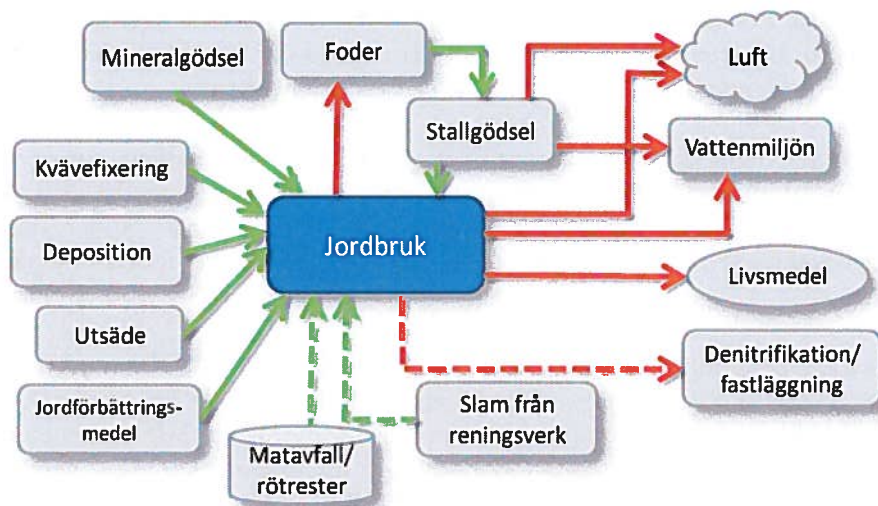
Mineralgödsel

Foder

Luft

Stallgödsel

Vattenmiljön

Kvävefixering

Jordbruk

Deposition

Livsmedel

Utsäde

Denitrifikation/ fastläggning

Jordförbättringsmedel

Slam från reningsverk

Matavfall/ rötrester